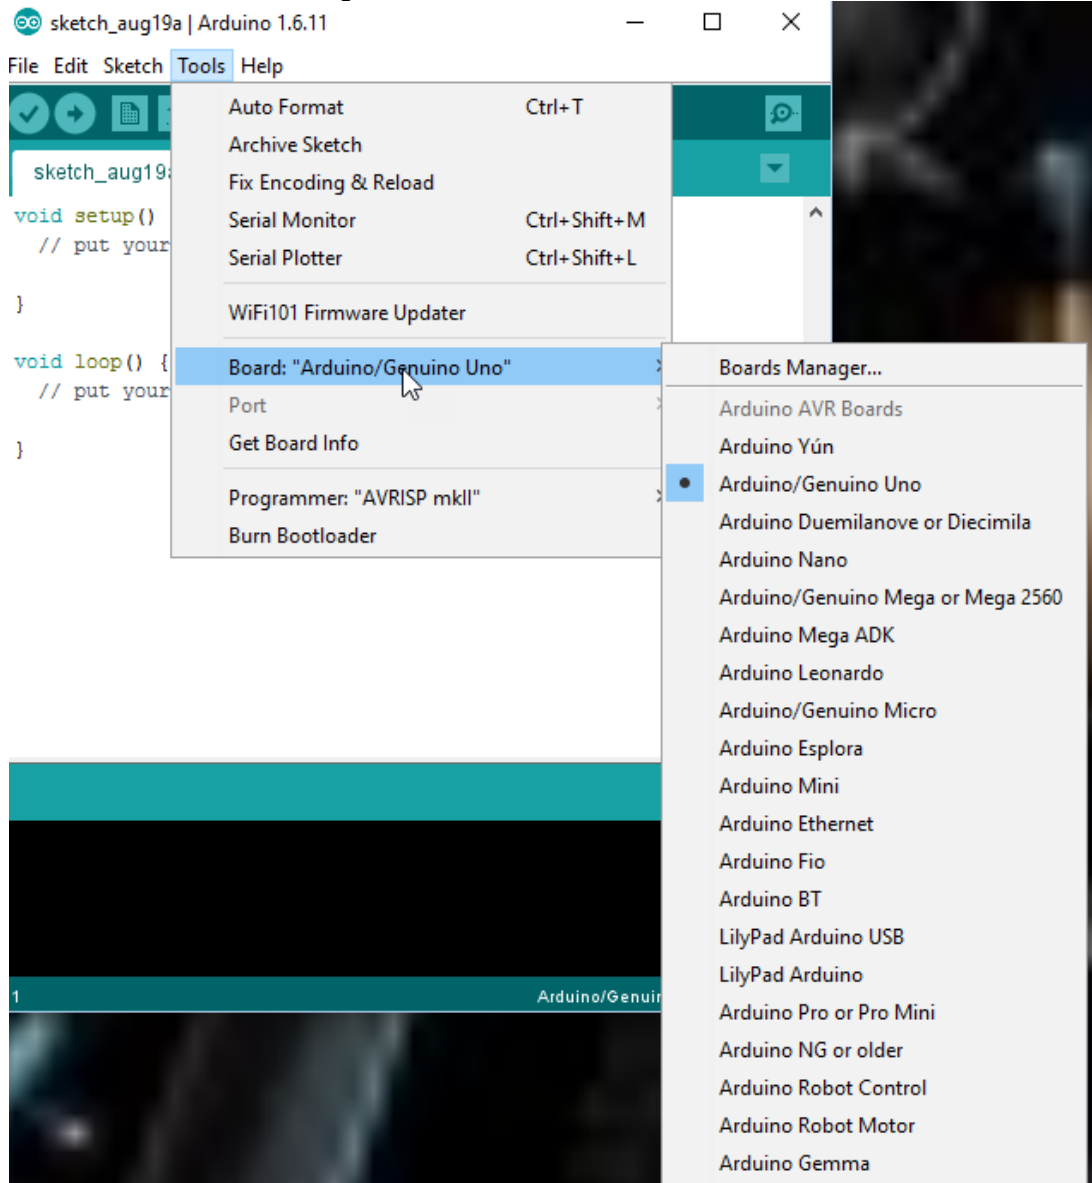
sketch_aug19a | Arduino 1.6.11

File Edit Sketch Tools Help

sketch_aug19a

void setup()
  // put your

}

void loop() {
  // put your

}

Auto Format Ctrl+T
Archive Sketch
Fix Encoding & Reload
Serial Monitor Ctrl+Shift+M
Serial Plotter Ctrl+Shift+L
WiFi101 Firmware Updater
Board: "Arduino/Genuino Uno"
Port
Get Board Info
Programmer: "AVRISP mkII"
Burn Bootloader

Boards Manager...
Arduino AVR Boards
Arduino Yún
Arduino/Genuino Uno
Arduino Duemilanove or Diecimila
Arduino Nano
Arduino/Genuino Mega or Mega 2560
Arduino Mega ADK
Arduino Leonardo
Arduino/Genuino Micro
Arduino Esplora
Arduino Mini
Arduino Ethernet
Arduino Fio
Arduino BT
LilyPad Arduino USB
LilyPad Arduino
Arduino Pro or Pro Mini
Arduino NG or older
Arduino Robot Control
Arduino Robot Motor
Arduino Gemma

1 Arduino/Genuir